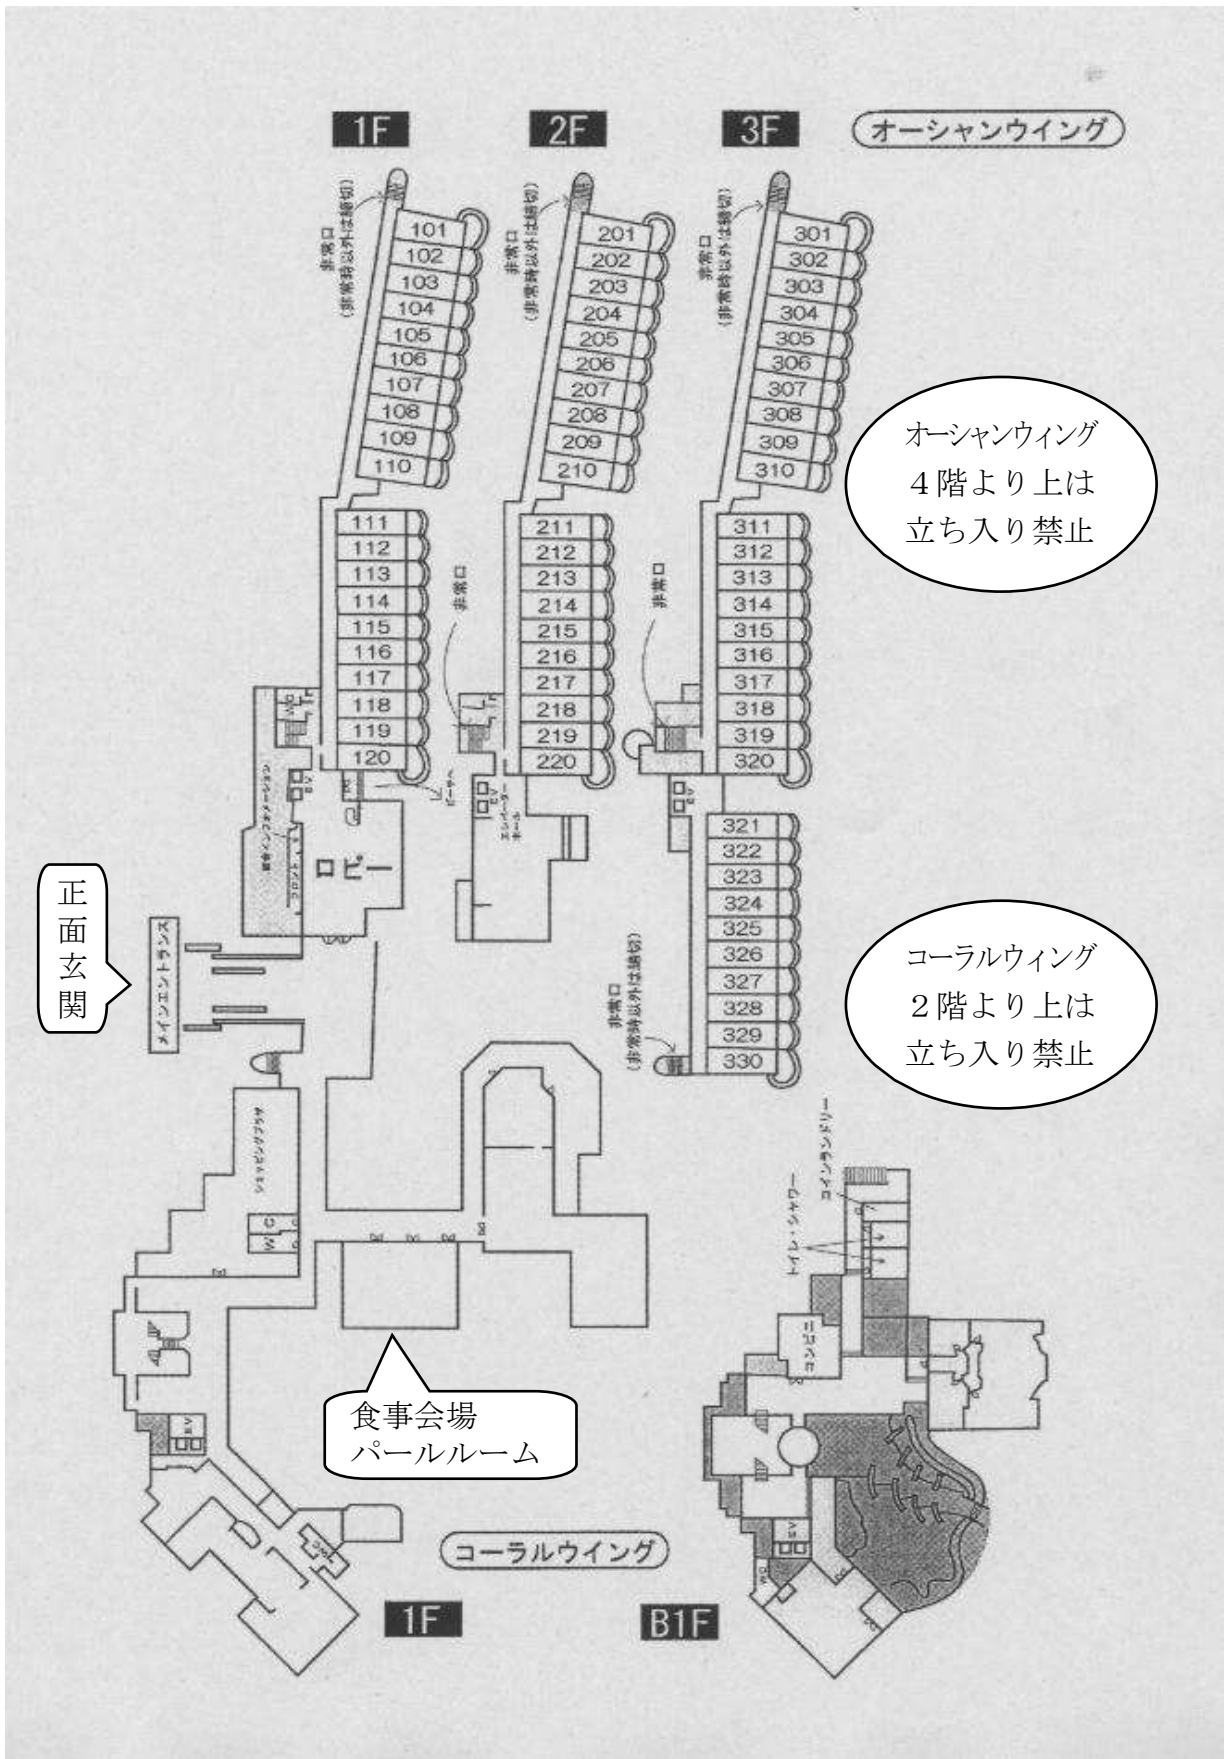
1F 2F 3F オーシャンウイング

非常口
(非常時以外は締切)

101
102
103
104
105
106
107
108
109
110
111
112
113
114
115
116
117
118
119
120

非常口
(非常時以外は締切)

201
202
203
204
205
206
207
208
209
210
211
212
213
214
215
216
217
218
219
220

非常口

非常口
(非常時以外は締切)

301
302
303
304
305
306
307
308
309
310
311
312
313
314
315
316
317
318
319
320

非常口

321
322
323
324
325
326
327
328
329
330

非常口
(非常時以外は締切)

オーシャンウィング
4階より上は
立ち入り禁止

コーラルウィング
2階より上は
立ち入り禁止

ロビー
フロント
エレベーターホール
メインエントランス

正面玄関

ショッピングプラザ
WC

食事会場
パールルーム

コインランドリー
トイレ・シャワー
コンビニ

コーラルウイング

1F B1F